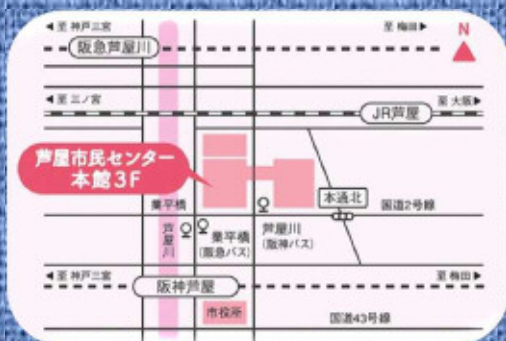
至 神戸三宮

至 梅田

N

阪急芦屋川

至 三ノ宮

至 大阪

JR芦屋

芦屋市民センター
本館3F

本通北

業平橋

国道2号線

芦屋川

業平橋
(阪急バス)

芦屋川
(阪神バス)

至 神戸三宮

至 梅田

阪神芦屋

市役所

国道43号線